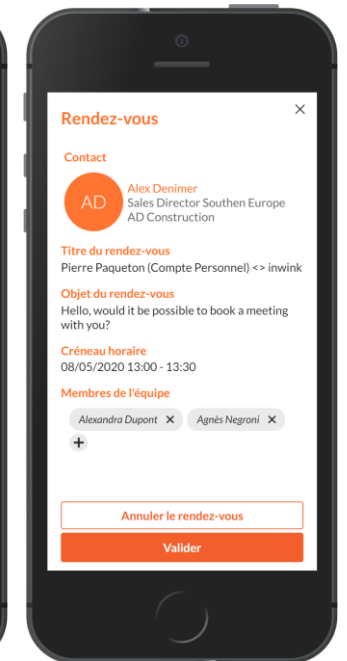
Rendez-vous

×

Contact

AD

Alex Denimer
Sales Director Southen Europe
AD Construction

Titre du rendez-vous
Pierre Paqueton (Compte Personnel) <> inwink

Objet du rendez-vous
Hello, would it be possible to book a meeting with you?

Créneau horaire
08/05/2020 13:00 - 13:30

Membres de l'équipe
Alexandra Dupont ✕ Agnès Negroni ✕
+

Annuler le rendez-vous

Valider